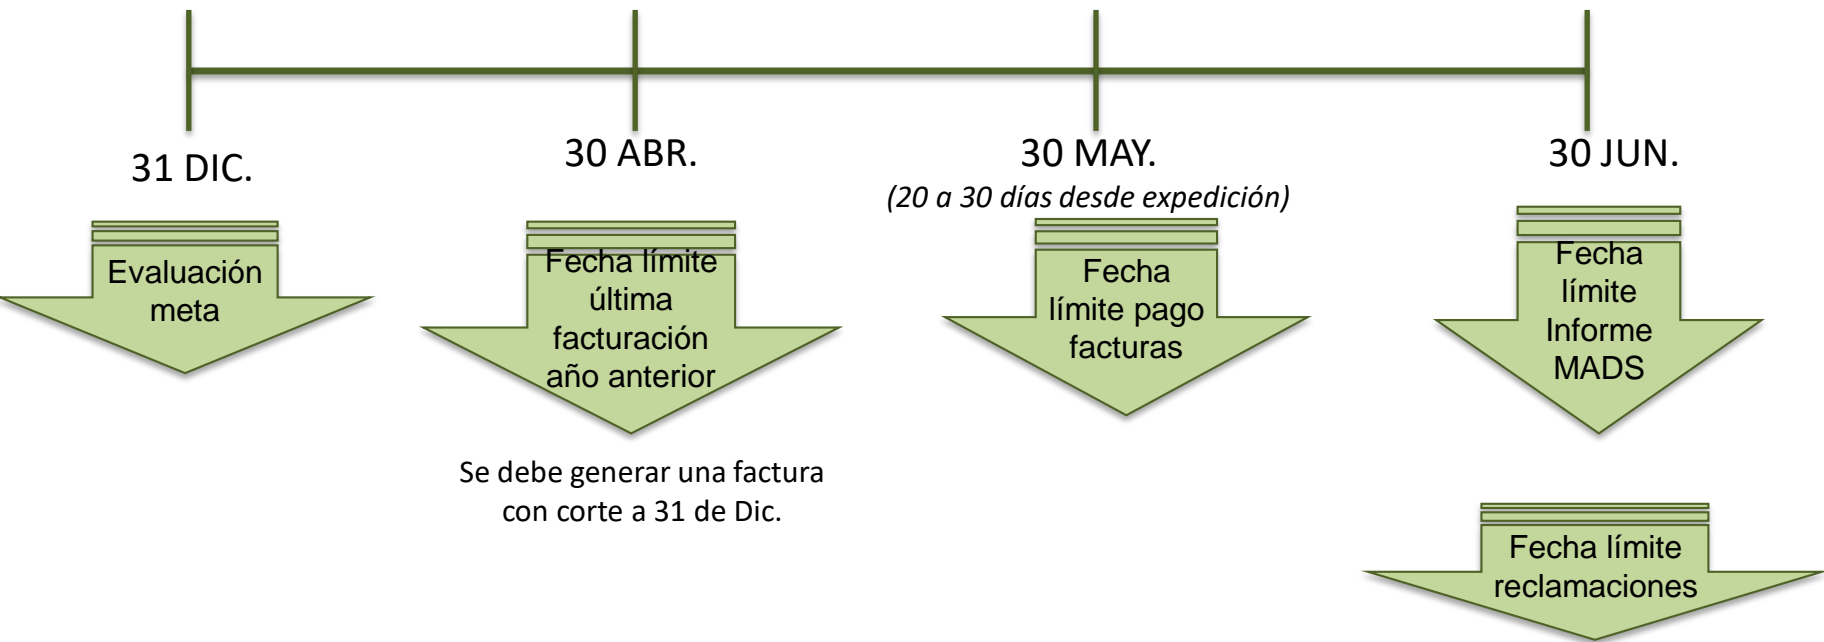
31 DIC.

Evaluación meta

30 ABR.

Fecha límite última facturación año anterior

Se debe generar una factura con corte a 31 de Dic.

30 MAY.

*(20 a 30 días desde expedición)*

Fecha límite pago facturas

30 JUN.

Fecha límite Informe MADS

Fecha límite reclamaciones